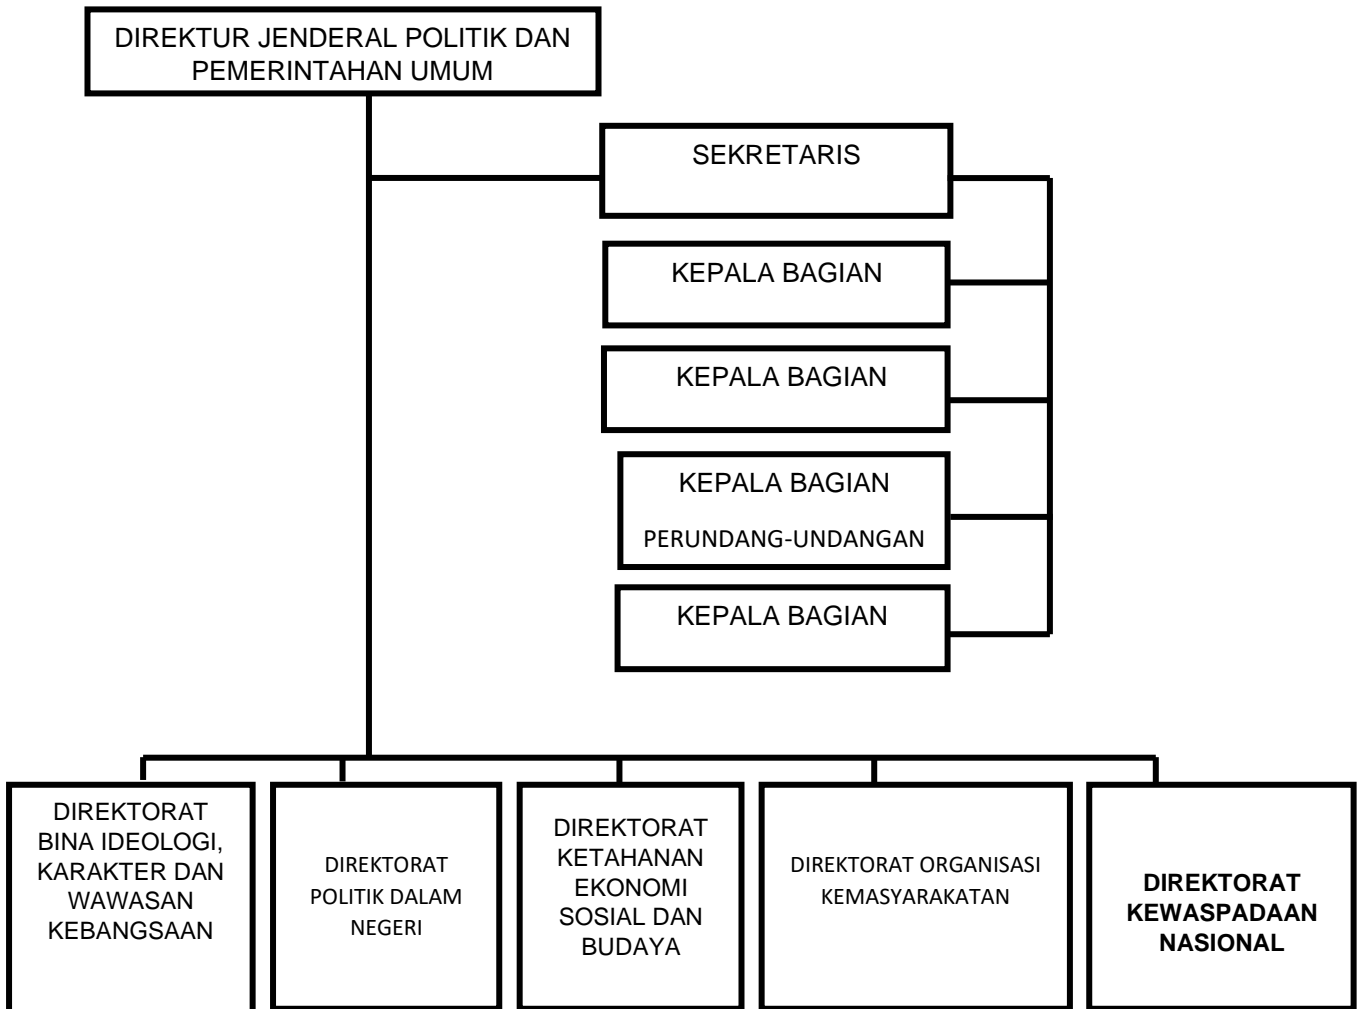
DIREKTUR JENDERAL POLITIK DAN PEMERINTAHAN UMUM

SEKRETARIS

KEPALA BAGIAN

KEPALA BAGIAN

KEPALA BAGIAN
PERUNDANG-UNDANGAN

KEPALA BAGIAN

DIREKTORAT BINA IDEOLOGI, KARAKTER DAN WAWASAN KEBANGSAAN

DIREKTORAT POLITIK DALAM NEGERI

DIREKTORAT KETAHANAN EKONOMI SOSIAL DAN BUDAYA

DIREKTORAT ORGANISASI KEMASYARAKATAN

**DIREKTORAT KEWASPADAAN NASIONAL**